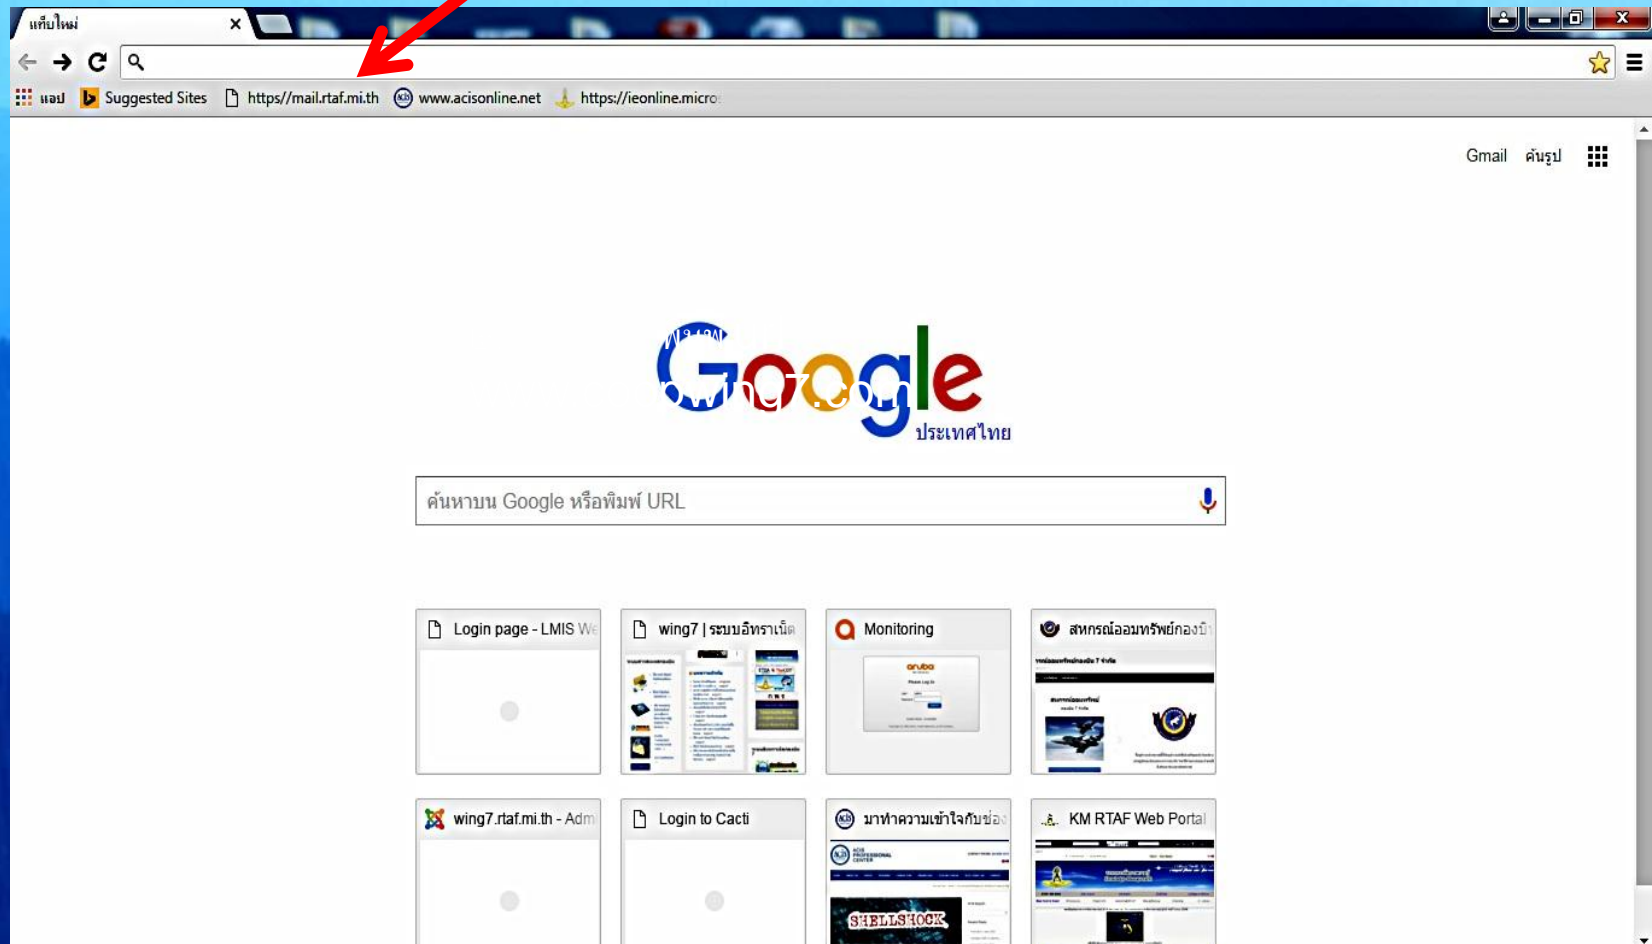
แท็บใหม่

แอป Suggested Sites https//mail.rtaf.mi.th www.acisonline.net https://ieonline.micro

Gmail ค้นรูป

Google
ประเทศไทย

ค้นหาบน Google หรือพิมพ์ URL

Login page - LMIS We
wing7 | ระบบอิทราเน็ต
Monitoring
สหกรณ์ออมทรัพย์กองบิ
wing7.rtaf.mi.th - Adm
Login to Cacti
มาทำความเข้าใจกับช่อ
KM RTAF Web Portal